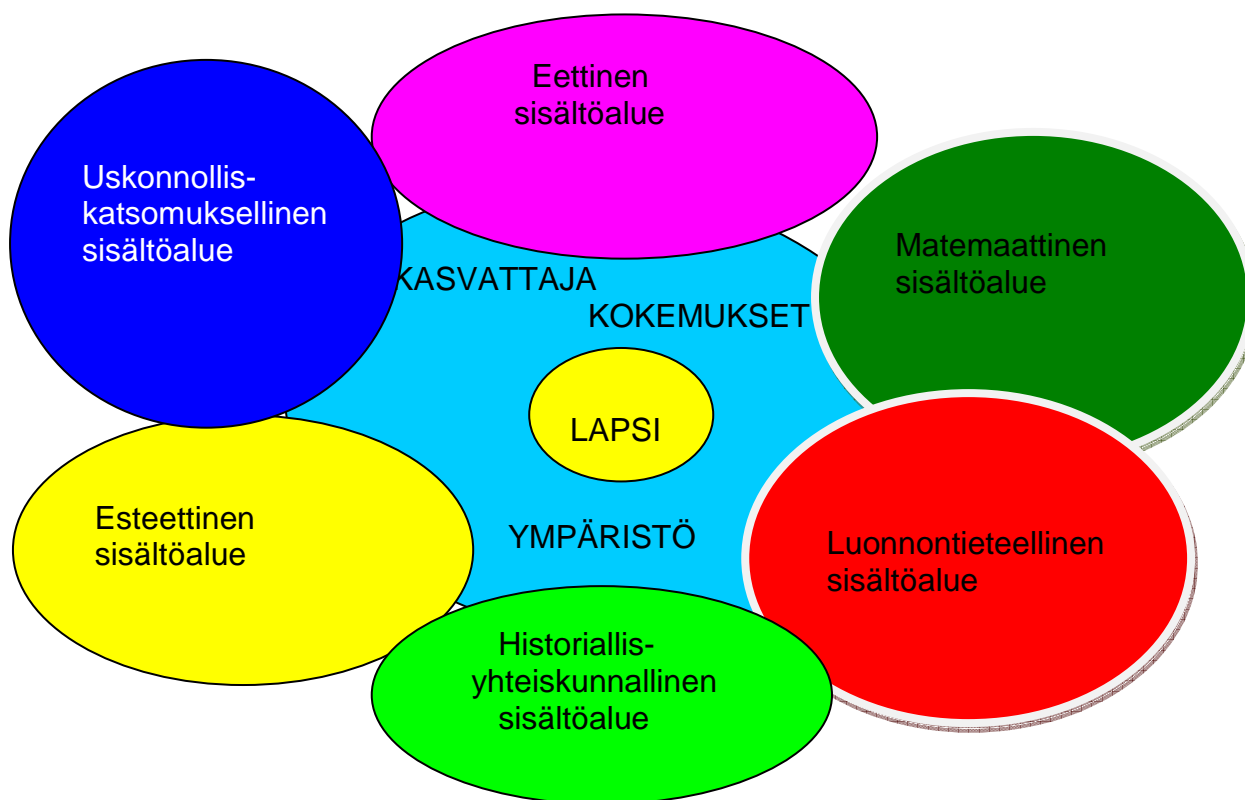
Eettinen sisältöalue

Uskonnollis-katsomuksellinen sisältöalue

Matemaattinen sisältöalue

KASVATTAJA

KOKEMUKSET

LAPSI

YMPÄRISTÖ

Esteettinen sisältöalue

Luonnontieteellinen sisältöalue

Historiallis-yhteiskunnallinen sisältöalue